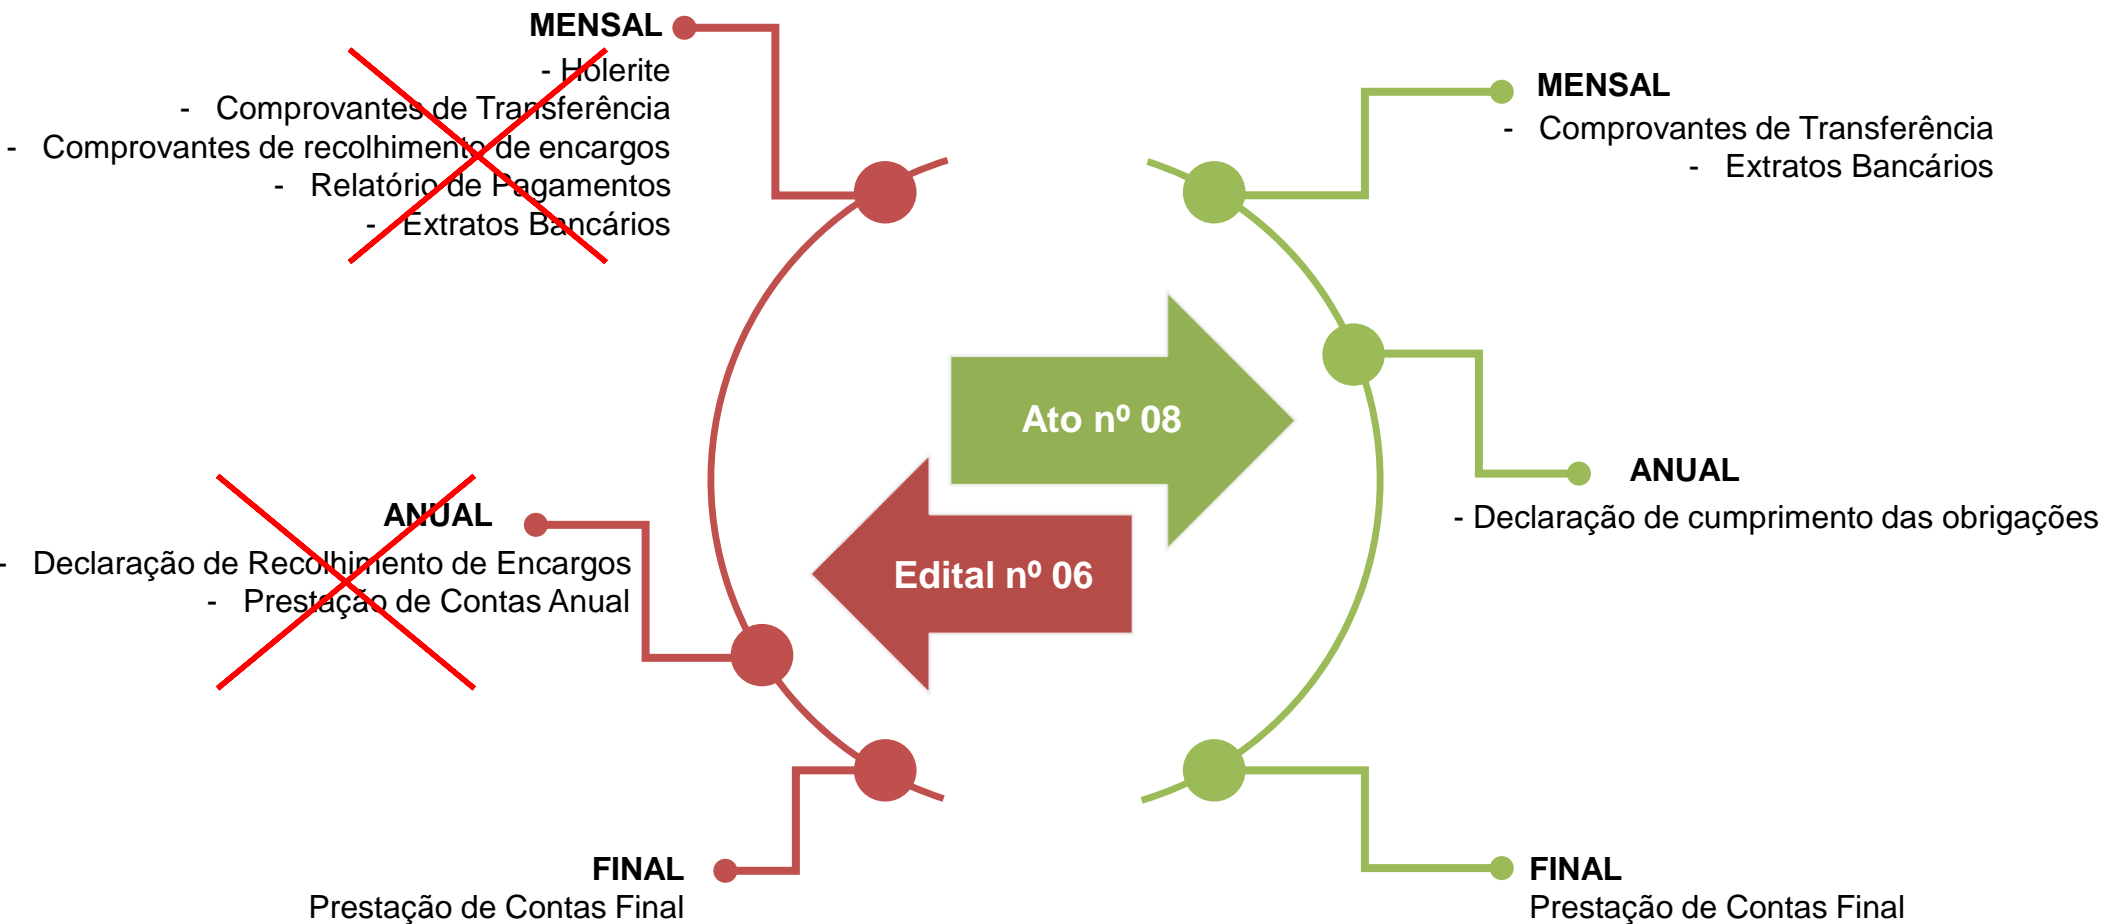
MENSAL
- Holerite
- Comprovantes de Transferência
- Comprovantes de recolhimento de encargos
- Relatório de Pagamentos
- Extratos Bancários

MENSAL
- Comprovantes de Transferência
- Extratos Bancários

Ato nº 08

Edital nº 06

ANUAL
- Declaração de Recolhimento de Encargos
- Prestação de Contas Anual

ANUAL
- Declaração de cumprimento das obrigações

FINAL
Prestação de Contas Final

FINAL
Prestação de Contas Final